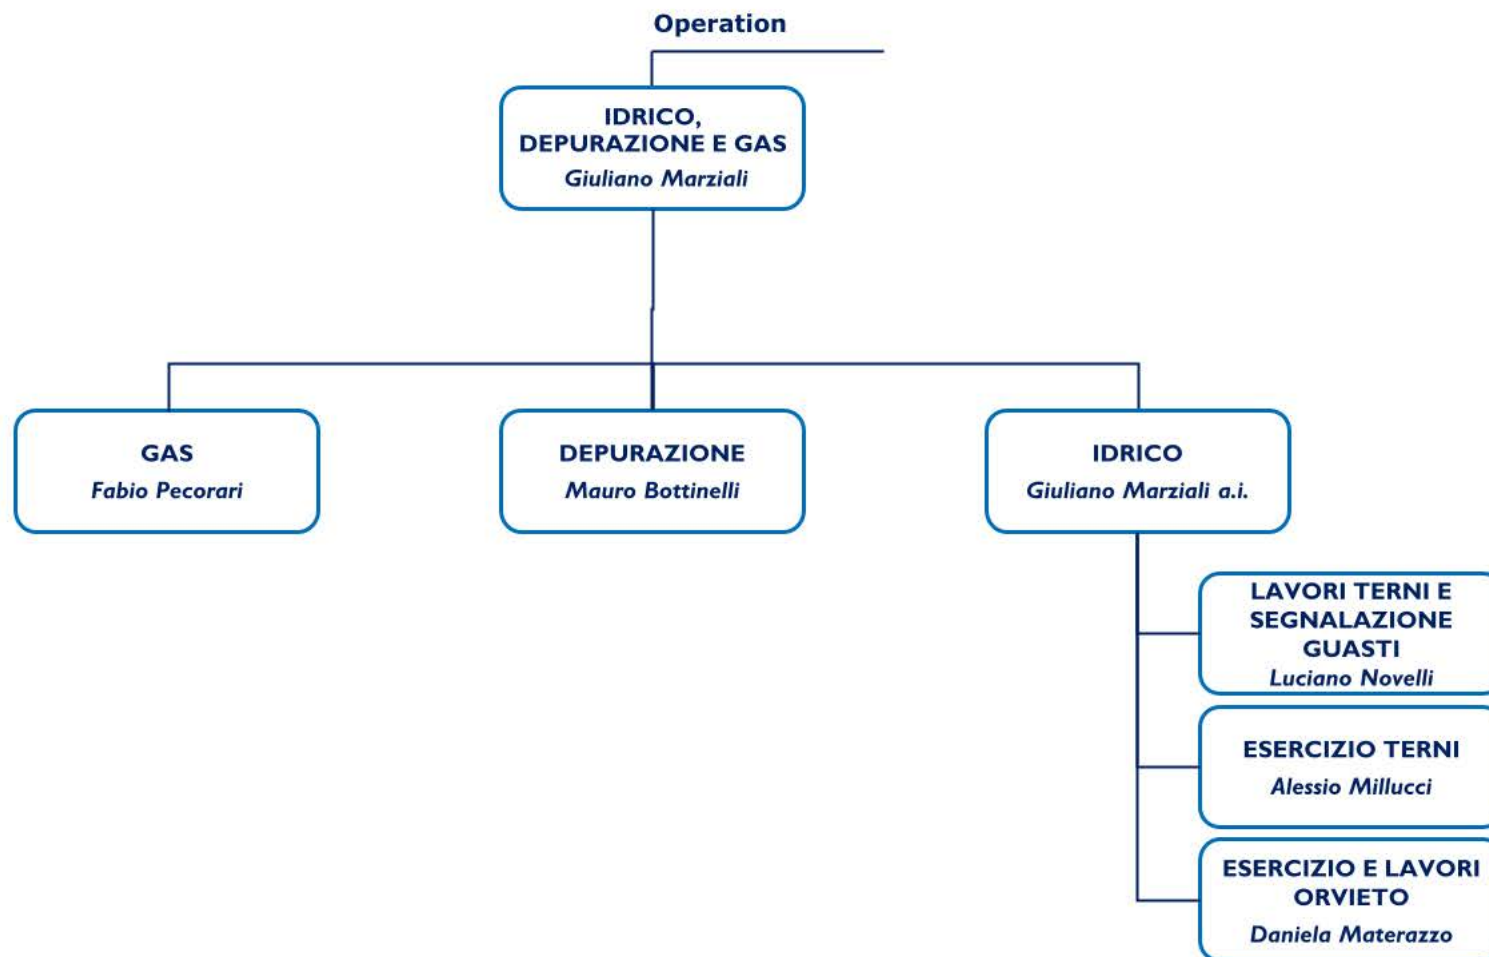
Operation

IDRICO, DEPURAZIONE E GAS
Giuliano Marziali

GAS
Fabio Pecorari

DEPURAZIONE
Mauro Bottinelli

IDRICO
Giuliano Marziali a.i.

LAVORI TERNI E SEGNALAZIONE GUASTI
Luciano Novelli

ESERCIZIO TERNI
Alessio Millucci

ESERCIZIO E LAVORI ORVIETO
Daniela Materazzo